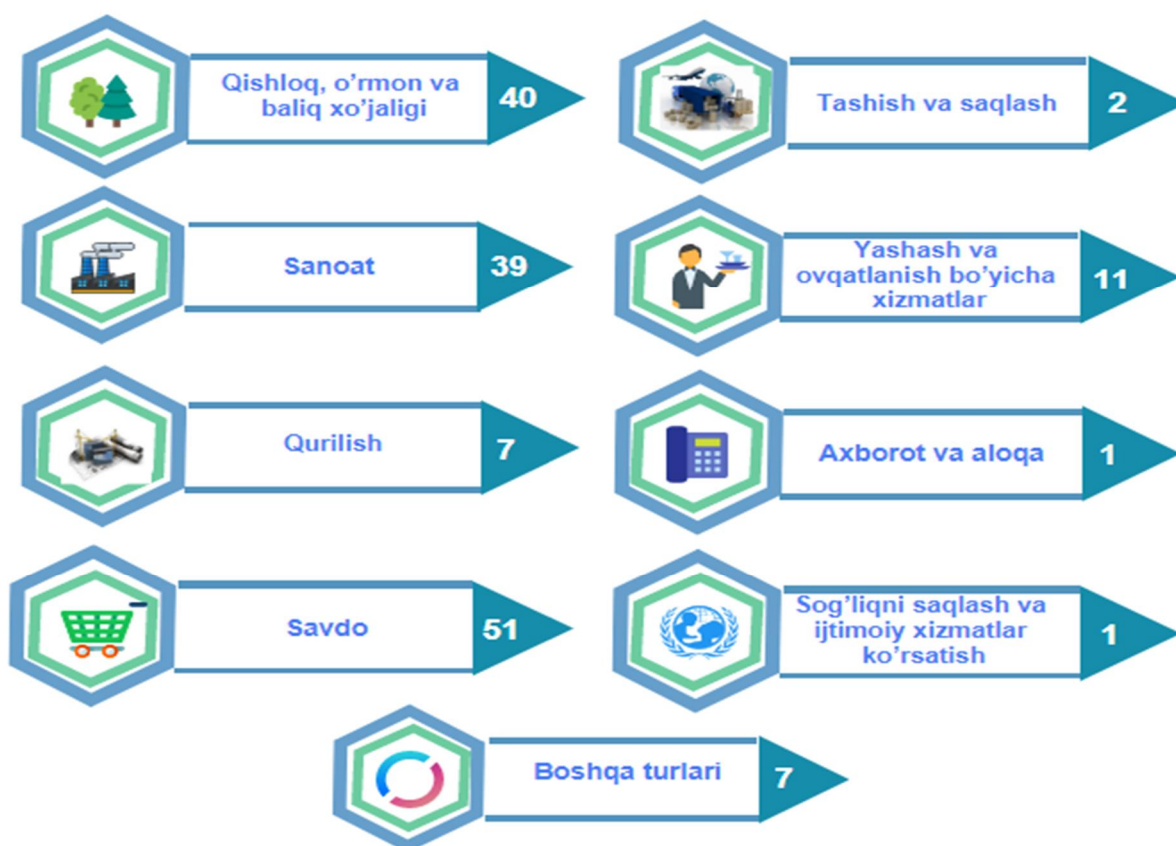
Qishloq, o'rmon va baliq xo'jaligi 40

Tashish va saqlash 2

Sanoat 39

Yashash va ovqatlanish bo'yicha xizmatlar 11

Qurilish 7

Axborot va aloqa 1

Savdo 51

Sog'liqni saqlash va ijtimoiy xizmatlar ko'rsatish 1

Boshqa turlari 7